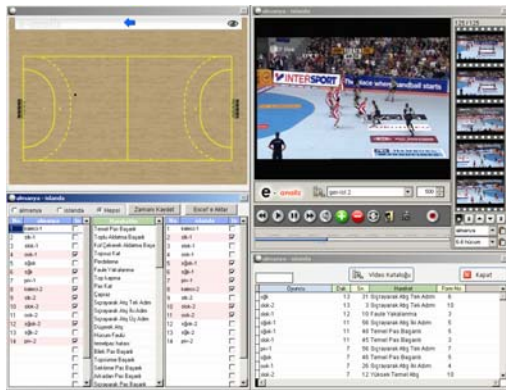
almanya - islanda

almanya - islanda

INTERSPORT

almanya - islanda

almanya islanda Hepsi Zamanı Kaydet Excel'e Aktar

Temel Pas Başarılı
Toplu Aldatma Başarılı
Kol Çekerek Aldatma Başa
Topsuz Kat
Pendelleme
Faule Yakalanma
Top Kapma
Pas Kat
Çapraz
Sıçrayarak Atış Tek Adım
Sıçrayarak Atış İki Adım
Sıçrayarak Atış Üç Adım
Dışarak Atış
Hücum Faulü
Temel Pas Başarılı
Blok Pas Başarılı
Topsuzen Başarılı
Sekilme Pas Başarılı
Arkadan Pas Başarılı
Sıçrayarak Pas Başarılı

kaleci-1
sol-1
sol-1
sağ-1
sağ-1
sağ
sağ
pivi-1
kaleci-2
sol-2
sol-2
sol-2
sağ-2
sağ-2
pivi-2

almanya - islanda

Video Kataloğu
Kapat

| Oyuncu | Zat. | Sn. | Hareket | Form No |
|---|---|---|---|---|
| sağ | 13 | 31 | Sıçrayarak Atış Tek Adım | 6 |
| sol-1 | 13 | 3 | Sıçrayarak Atış Tek Adım | 10 |
| sol-1 | 12 | 10 | Faule Yakalanma | 3 |
| sağ-1 | 11 | 56 | Sıçrayarak Atış İki Adım | 5 |
| sol-1 | 11 | 48 | Temel Pas Başarılı | 7 |
| sol-1 | 11 | 45 | Temel Pas Başarılı | 8 |
| sağ | 11 | 3 | Sıçrayarak Atış Tek Adım | 7 |
| sol-1 | 9 | 48 | Temel Pas Başarılı | 9 |
| sol-1 | 9 | 26 | Sıçrayarak Atış İki Adım | 4 |
| sağ | 9 | 12 | Yüksek Temel Atış | 10 |